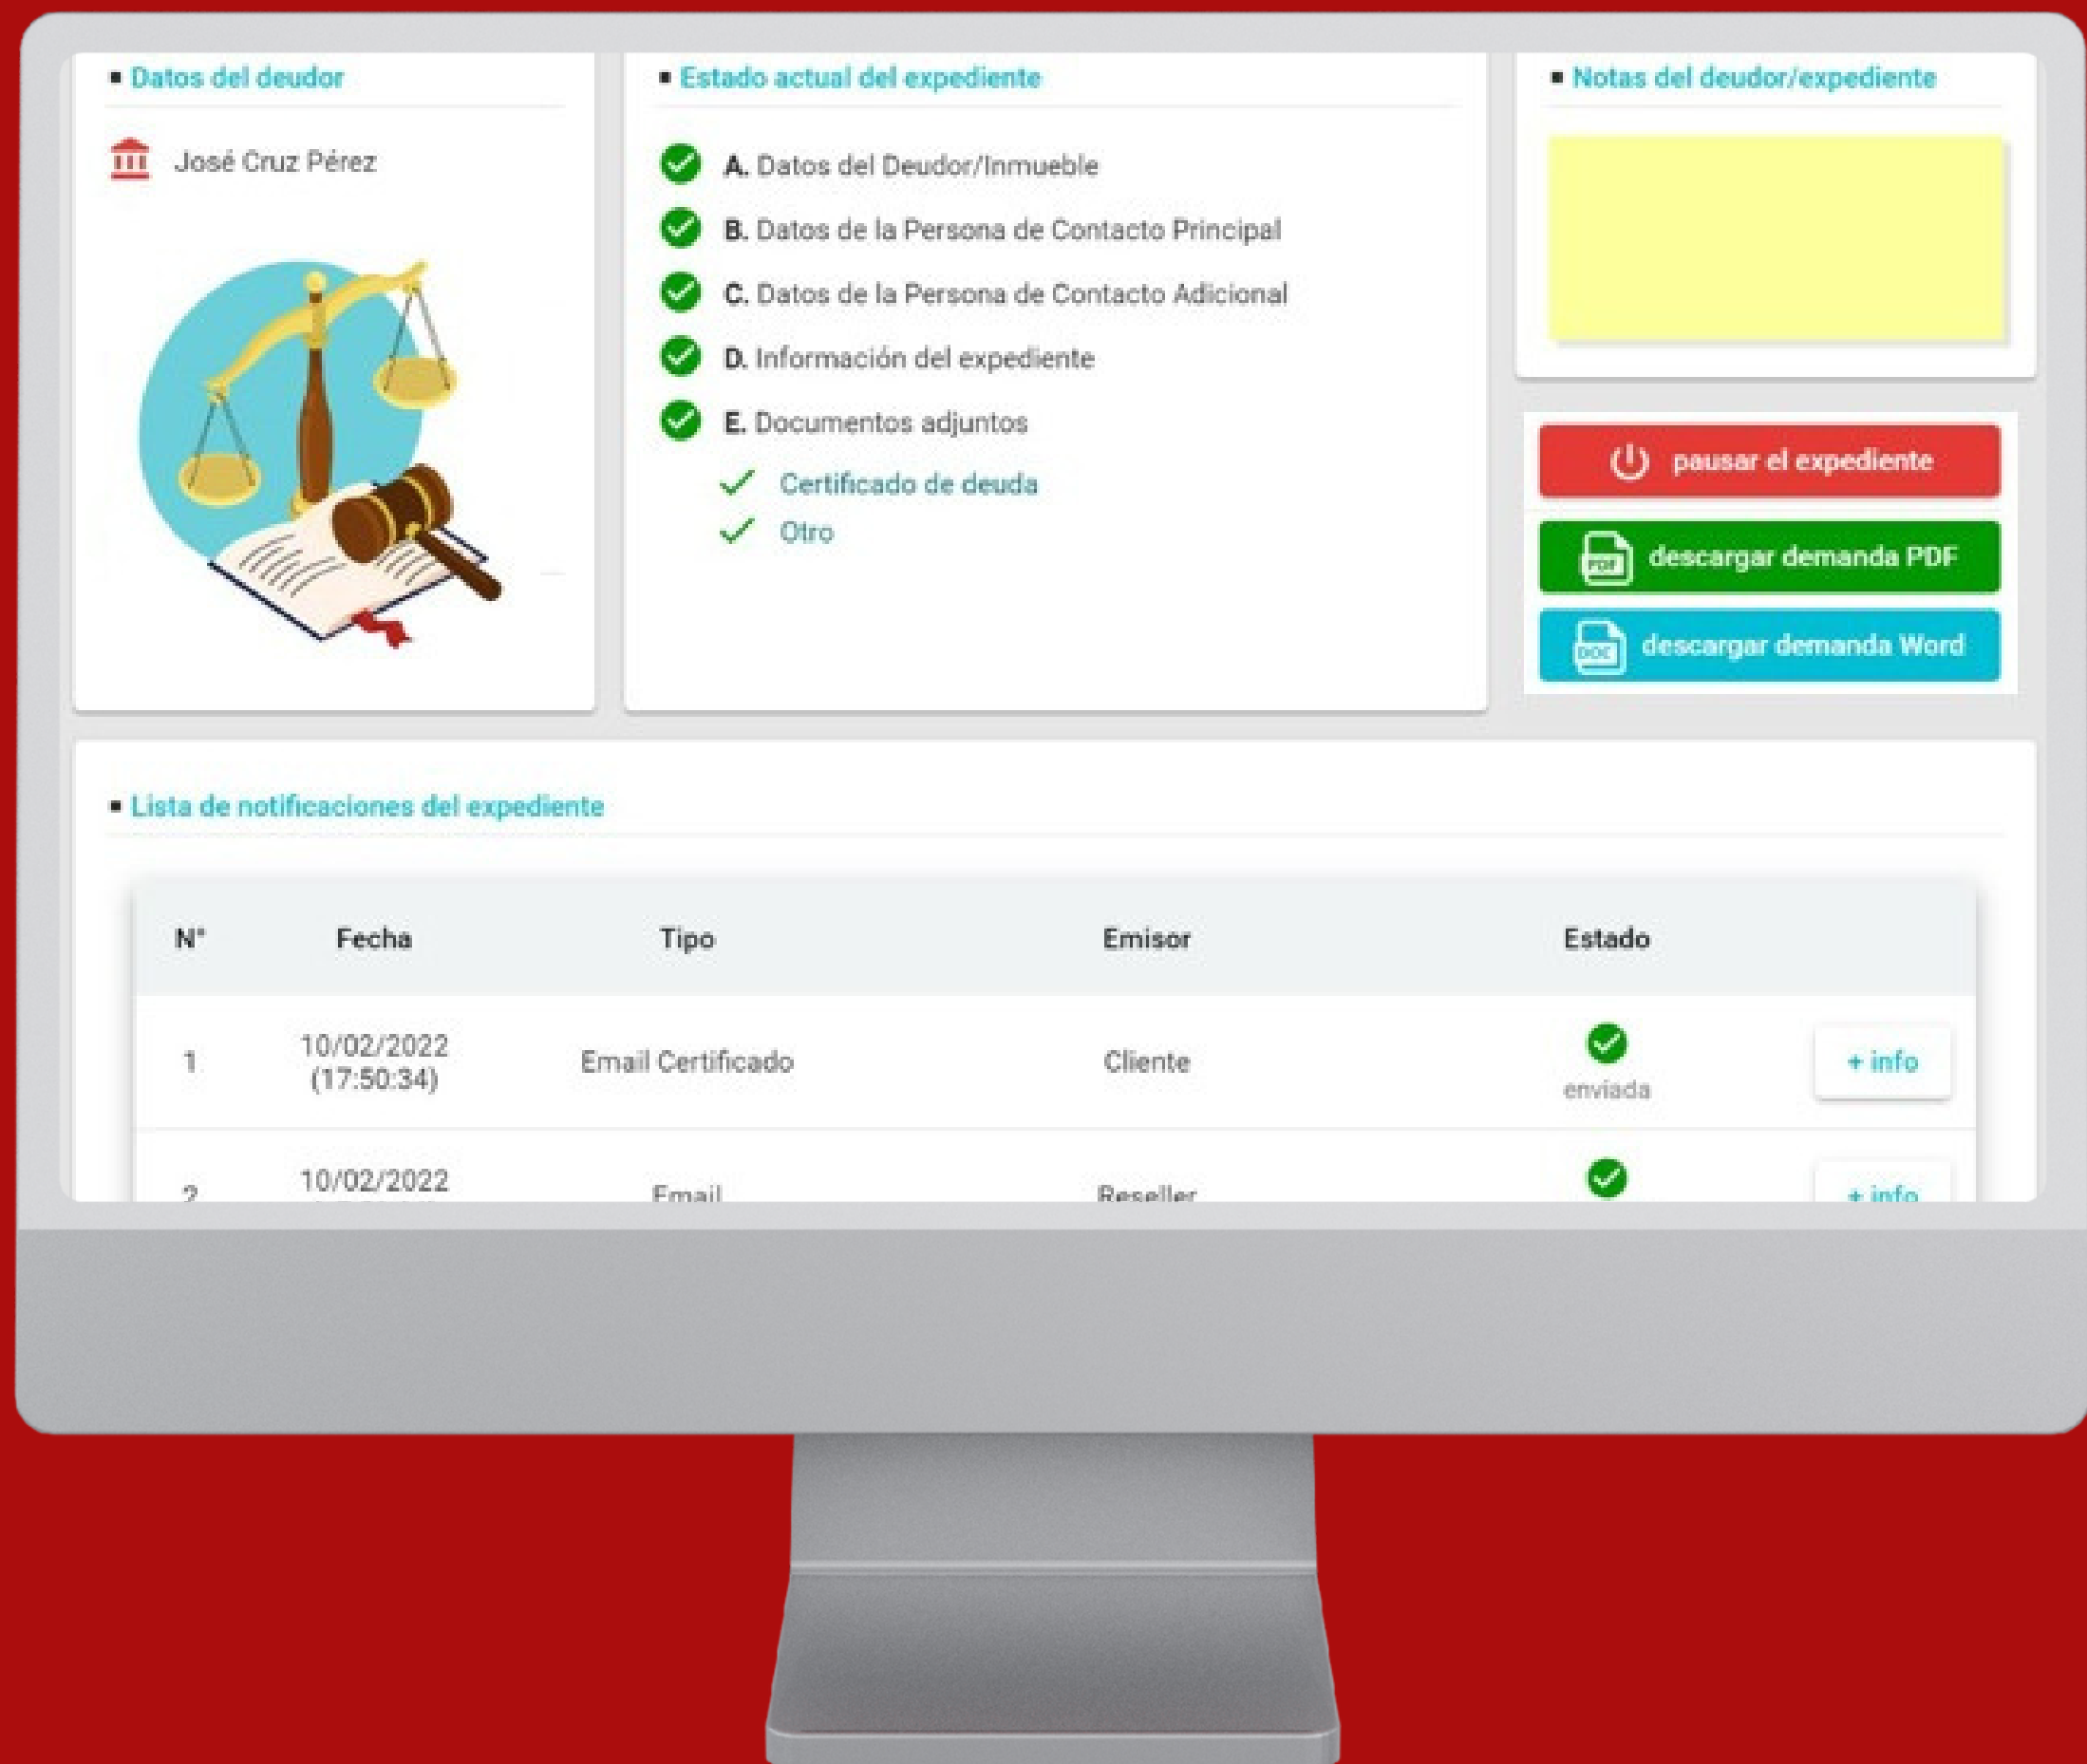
Datos del deudor

José Cruz Pérez

Estado actual del expediente

A. Datos del Deudor/Inmueble
B. Datos de la Persona de Contacto Principal
C. Datos de la Persona de Contacto Adicional
D. Información del expediente
E. Documentos adjuntos
Certificado de deuda
Otro

Notas del deudor/expediente

pausar el expediente

PDF descargar demanda PDF

DOC descargar demanda Word

Lista de notificaciones del expediente

| N° | Fecha | Tipo | Emisor | Estado | |
|---|---|---|---|---|---|
| 1 | 10/02/2022 (17:50:34) | Email Certificado | Cliente | enviada | + info |
| 2 | 10/02/2022 | Email | Reseller | | + info |